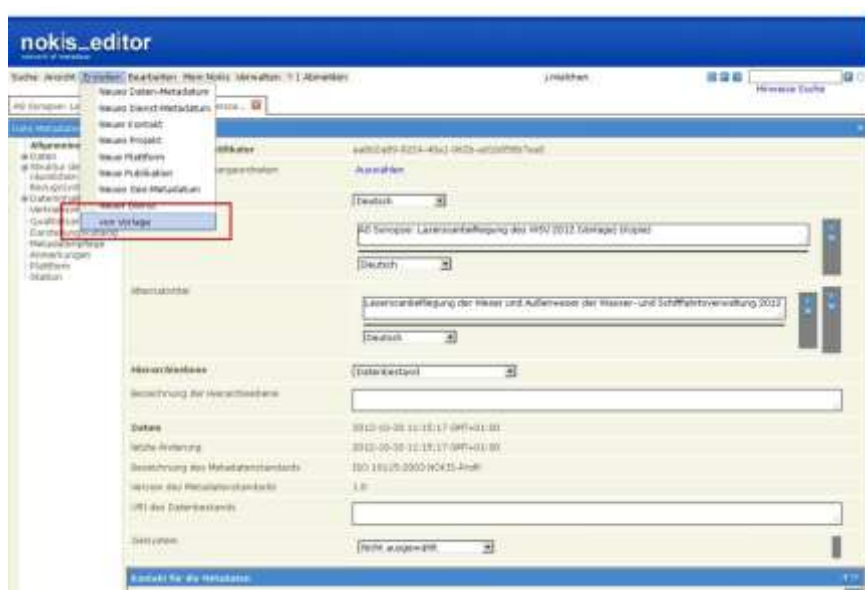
nokis_editor

Suche Ansicht Erstellen Bearbeiten Mein Nokis Verwalten ? | Abmelden

Neues Daten-Metadatum
Neues Dienst-Metadatum
Neues Kontakt
Neues Projekt
Neue Plattform
Neue Publikation
Neues Geo-Metadatum
Neuer Dienst
von Vorlage

Hinweise Suche

AD Synopse: La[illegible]

Allgemeines
Daten
Struktur der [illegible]
Identifikation
Rechtsgültig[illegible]
Datenfluss
Verknüpfung
Qualität
Darstellung
Metadatenerfassung
Anmerkungen
Plattform
Station

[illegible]ifikator | aa092a85-8214-40a1-9b2b-a81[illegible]
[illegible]ngsrechten | Auswählen

Deutsch

AD Synopse: Laserscanbefliegung des WSV 2012 (Vorlage) (Kopie)

Deutsch

Alternativtitel | Laserscanbefliegung der Weser und Außenweser der Wasser- und Schifffahrtsverwaltung 2012

Deutsch

Hierarchieebene | Datenbestand

Bezeichnung der Hierarchieebene

Datum | 2012-10-30 11:15:17 GMT+01:00
letzte Änderung | 2012-10-30 11:15:17 GMT+01:00
Bezeichnung des Metadatenstandards | ISO 19115:2003 NOKIS-Profil
Version des Metadatenstandards | 1.0
URI des Datenbestands

Zeitzonen | Nicht ausgewählt

Kontakt für die Metadaten